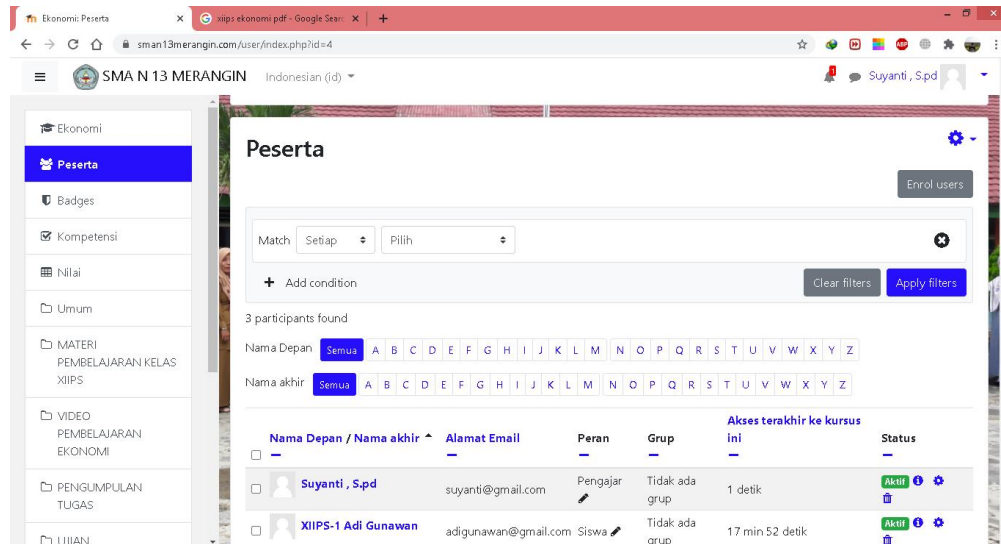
Ekonomi: Peserta
xiips ekonomi pdf - Google Search
sman13merangin.com/user/index.php?id=4

SMA N 13 MERANGIN Indonesian (id)
Suyanti , S.pd

Ekonomi
Peserta
Badges
Kompetensi
Nilai
Umum
MATERI PEMBELAJARAN KELAS XIIPS
VIDEO PEMBELAJARAN EKONOMI
PENGUMPULAN TUGAS
UJIAN

Peserta

Enrol users

Match Setiap Pilih
Add condition
Clear filters Apply filters

3 participants found

Nama Depan Semua A B C D E F G H I J K L M N O P Q R S T U V W X Y Z
Nama akhir Semua A B C D E F G H I J K L M N O P Q R S T U V W X Y Z

| Nama Depan / Nama akhir | Alamat Email | Peran | Grup | Akses terakhir ke kursus ini | Status |
|---|---|---|---|---|---|
| Suyanti , S.pd | suyanti@gmail.com | Pengajar | Tidak ada grup | 1 detik | Aktif |
| XIIPS-1 Adi Gunawan | adigunawan@gmail.com | Siswa | Tidak ada grup | 17 min 52 detik | Aktif |